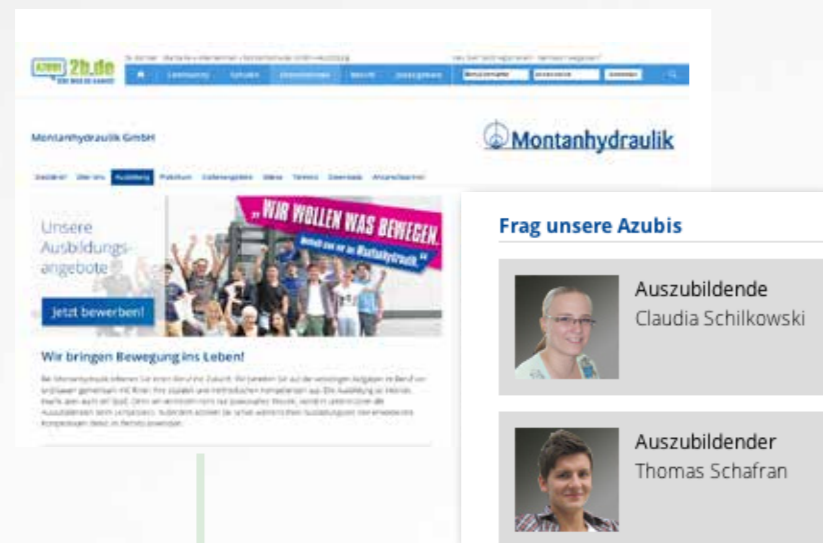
2b.de

Montanhydraulik GmbH

Montanhydraulik

Ausbildung

Unsere Ausbildungsangebote

Jetzt bewerben!

„WIR WOLLEN WAS BEWEGEN.

Wir bringen Bewegung ins Leben!

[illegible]

Frag unsere Azubis

Auszubildende
Claudia Schilkowski

Auszubildender
Thomas Schafran